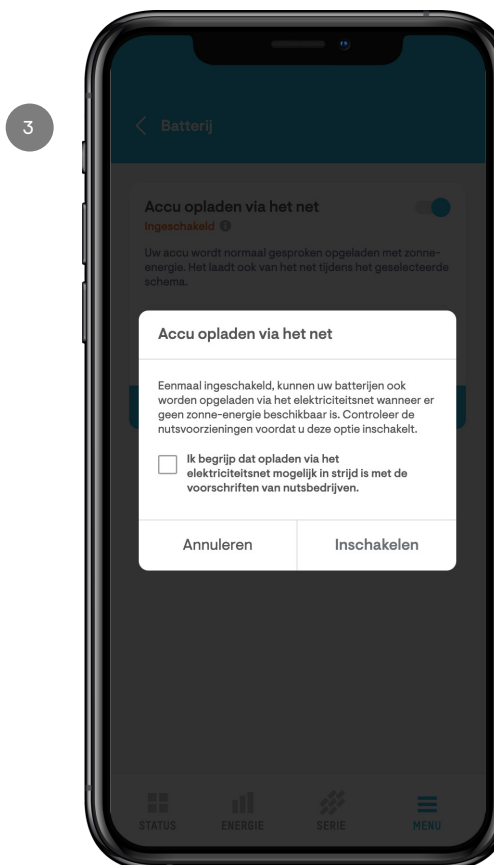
3

Batterij

Accu opladen via het net

Ingeschakeld

Uw accu wordt normaal gesproken opgeladen met zonne-energie. Het laadt ook van het net tijdens het geselecteerde schema.

Accu opladen via het net

Eenmaal ingeschakeld, kunnen uw batterijen ook worden opgeladen via het elektriciteitsnet wanneer er geen zonne-energie beschikbaar is. Controleer de nutsvoorzieningen voordat u deze optie inschakelt.

Ik begrijp dat opladen via het elektriciteitsnet mogelijk in strijd is met de voorschriften van nutsbedrijven.

Annuleren

Inschakelen

STATUS ENERGIE SERIE MENU